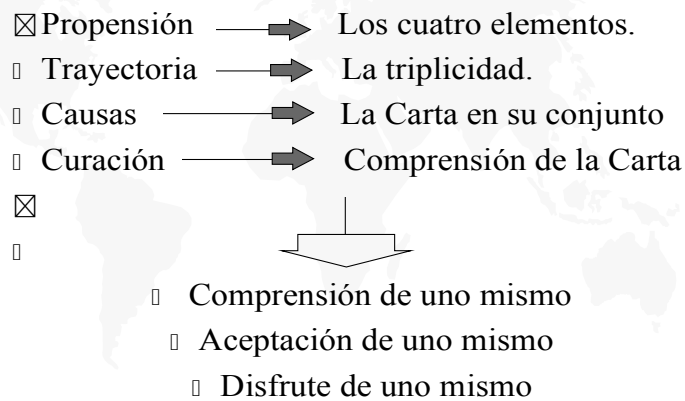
☒Propensión → Los cuatro elementos.
▯ Trayectoria → La triplicidad.
▯ Causas → La Carta en su conjunto
▯ Curación → Comprensión de la Carta
☒
▯
▯ Comprensión de uno mismo
▯ Aceptación de uno mismo
▯ Disfrute de uno mismo